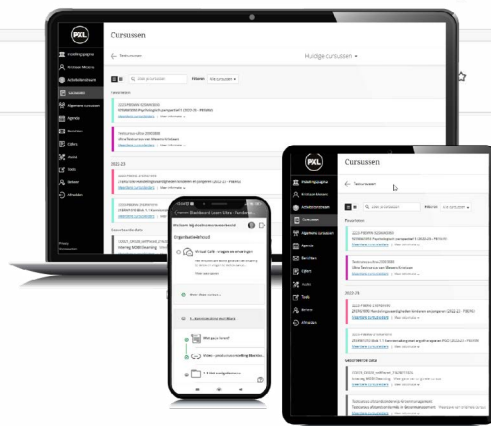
PXL

Cursussen

Huidige cursussen

Hoofdpagina
Activiteitenstroom
Cursussen
Algemene cursussen
Agenda
Berichten
Cijfers
Tools
Afmelden

Favorieten

2022-23

Organisatiestructuur

Virtual Café - vragen en antwoorden

Cursussen

Terug naar laatst

Filteren

Favorieten

2022-23

Meer informatie